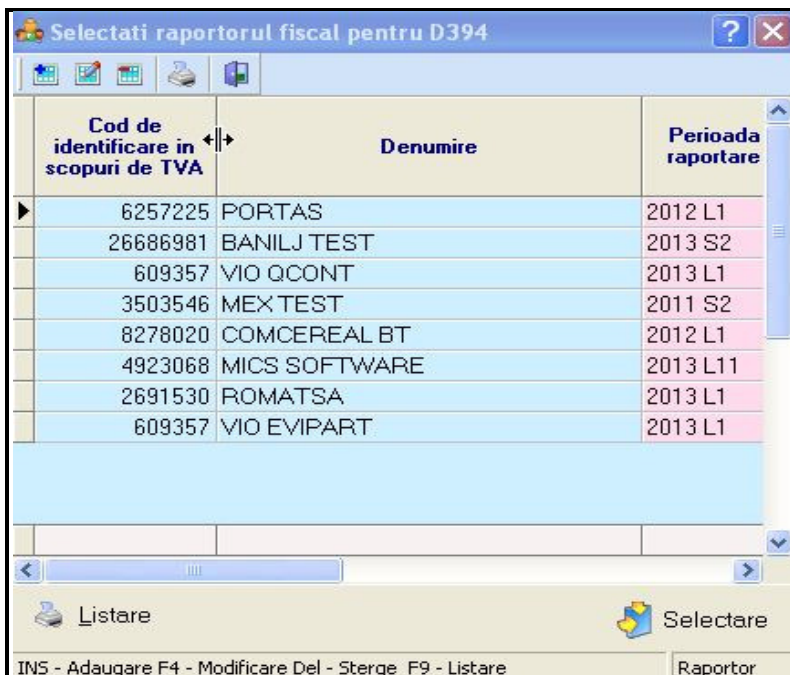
Selectati raportorul fiscal pentru D394

| Cod de identificare in scopuri de TVA | Denumire | Perioada raportare |
|---|---|---|
| 6257225 | PORTAS | 2012 L1 |
| 26686981 | BANILJ TEST | 2013 S2 |
| 609357 | VIO QCONT | 2013 L1 |
| 3503546 | MEX TEST | 2011 S2 |
| 8278020 | COMCEREAL BT | 2012 L1 |
| 4923068 | MICS SOFTWARE | 2013 L11 |
| 2691530 | ROMATSA | 2013 L1 |
| 609357 | VIO EVIPART | 2013 L1 |

Listare

Selectare

INS - Adaugare F4 - Modificare Del - Sterge F9 - Listare

Raportor